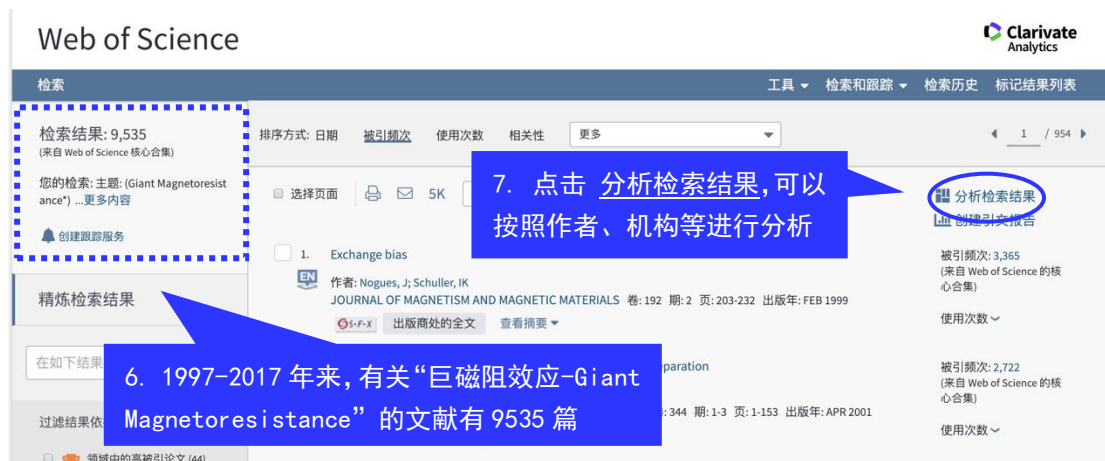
Web of Science

Clarivate Analytics

检索

工具 ▾ 检索和跟踪 ▾ 检索历史 标记结果列表

检索结果: 9,535
(来自 Web of Science 核心合集)

您的检索: 主题: (Giant Magnetoresistance*) ...更多内容

创建跟踪服务

精炼检索结果

在如下结果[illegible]

过滤结果依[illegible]

领域中的高被引论文 (44)

排序方式: 日期 被引频次 使用次数 相关性 更多

1 / 954

选择页面 5K

7. 点击 分析检索结果,可以按照作者、机构等进行分析

分析检索结果

创建引文报告

1. Exchange bias

作者: Nogues, J; Schuller, IK
JOURNAL OF MAGNETISM AND MAGNETIC MATERIALS 卷: 192 期: 2 页: 203-232 出版年: FEB 1999

S·F·X 出版商处的全文 查看摘要

被引频次: 3,365
(来自 Web of Science 的核心合集)

使用次数

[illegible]paration

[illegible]: 344 期: 1-3 页: 1-153 出版年: APR 2001

被引频次: 2,722
(来自 Web of Science 的核心合集)

使用次数

6. 1997-2017 年来,有关“巨磁阻效应-Giant Magnetoresistance”的文献有 9535 篇